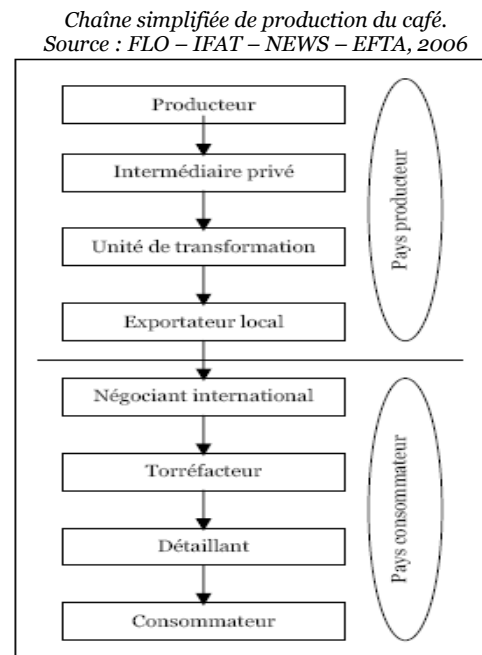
Chaîne simplifiée de production du café.
Source : FLO – IFAT – NEWS – EFTA, 2006

Producteur

Intermédiaire privé

Unité de transformation

Exportateur local

Pays producteur

Négociant international

Torréfacteur

Détaillant

Consommateur

Pays consommateur